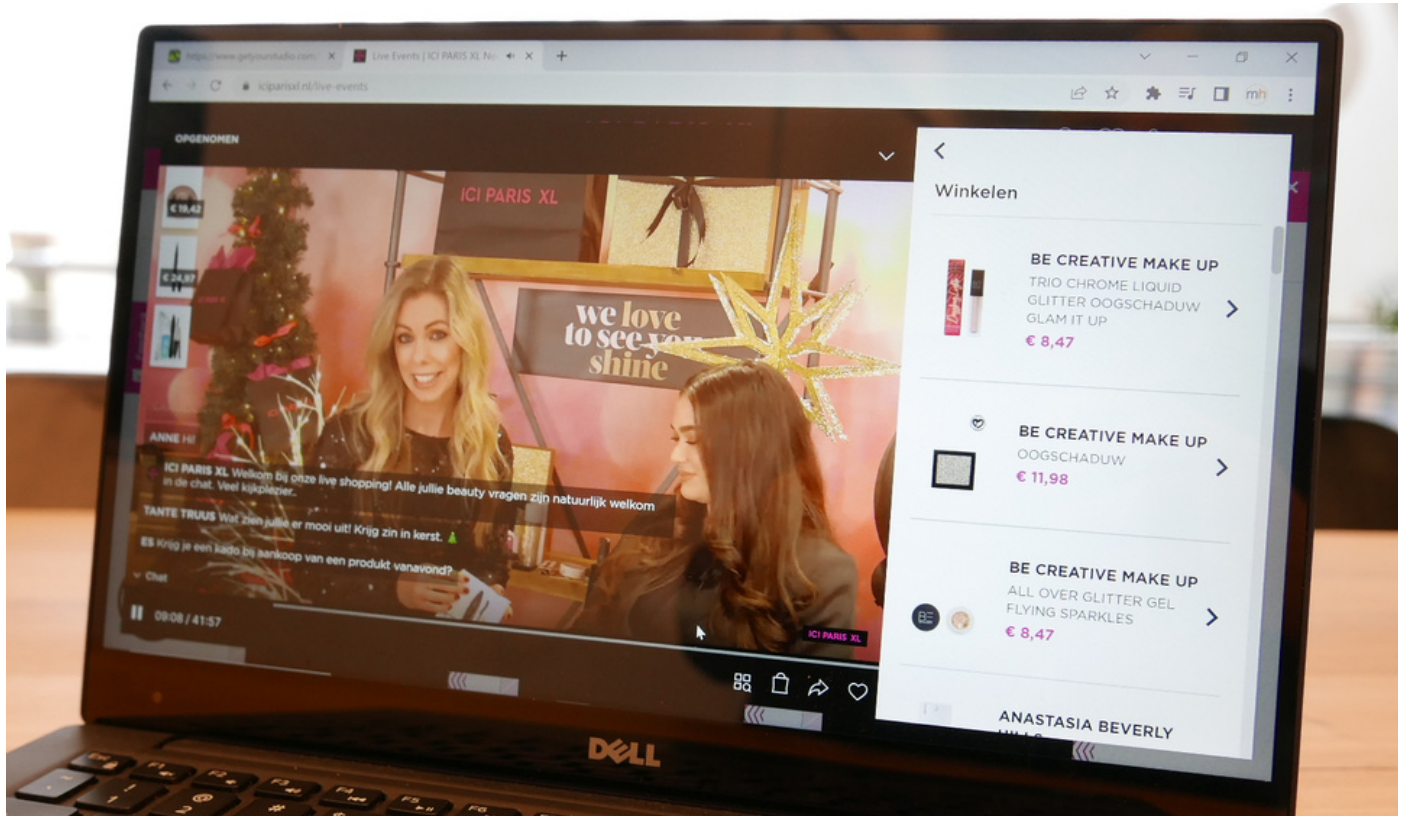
https://www.getyourstudio.com/ ×
Live Events | ICI PARIS XL Ne ×
+
iciparisxl.nl/live-events
mh

OPGENOMEN

€ 16,43
€ 24,97

ICI PARIS XL

we love to see you shine

ANNE HI

ICI PARIS XL Welkom bij onze live shopping! Alle jullie beauty vragen zijn natuurlijk welkom in de chat. Veel kijkplezier..

TANTE TRUUS Wat zien jullie er mooi uit! Krijg zin in kerst.

ES Krijg je een kado bij aankoop van een produkt vanavond?

Chat

09:08 / 41:57

ICI PARIS XL

Winkelen

BE CREATIVE MAKE UP
TRIO CHROME LIQUID GLITTER OOGSCHADUW GLAM IT UP
€ 8,47

BE CREATIVE MAKE UP
OOGSCHADUW
€ 11,98

BE CREATIVE MAKE UP
ALL OVER GLITTER GEL FLYING SPARKLES
€ 8,47

ANASTASIA BEVERLY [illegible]

DELL

F1 F2 F3 F4 F5 F6